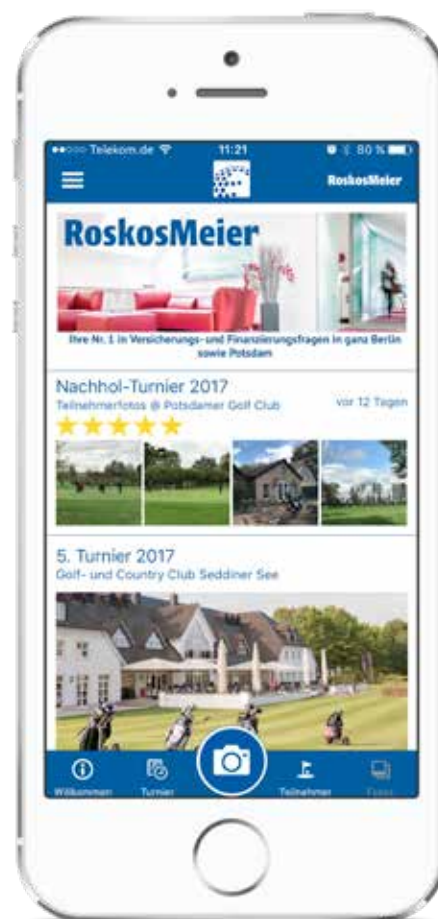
●●○○○ Telekom.de 11:21 80 %

RoskosMeier

RoskosMeier

Ihre Nr. 1 in Versicherungs- und Finanzierungsfragen in ganz Berlin sowie Potsdam

Nachhol-Turnier 2017
Teilnehmerfotos @ Potsdamer Golf Club
vor 12 Tagen

5. Turnier 2017
Golf- und Country Club Seddiner See

Willkommen
Turnier
Teilnehmer
Fotos